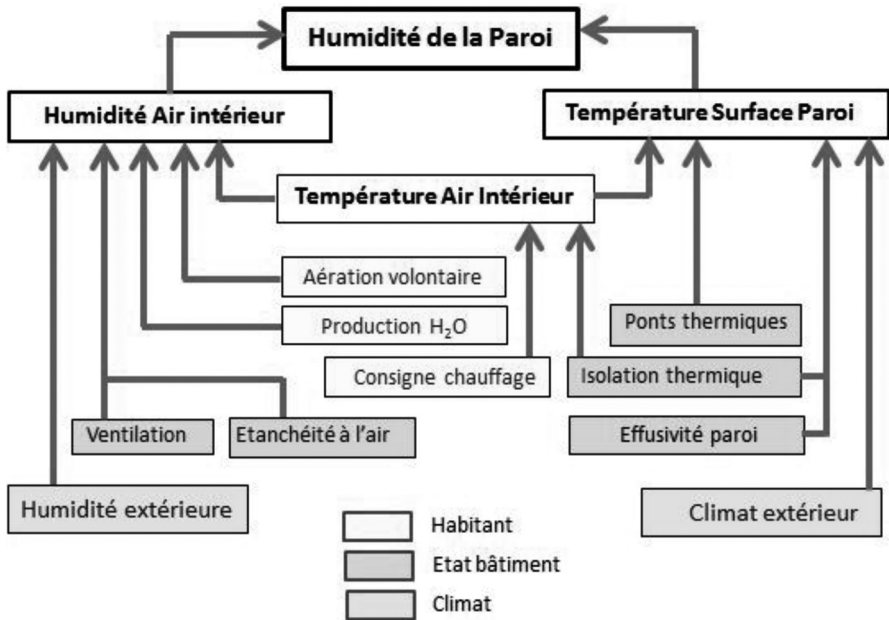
Humidité de la Paroi

Humidité Air intérieur

Température Surface Paroi

Température Air Intérieur

Aération volontaire

Production $H_2O$

Ponts thermiques

Consigne chauffage

Isolation thermique

Ventilation

Etanchéité à l'air

Effusivité paroi

Humidité extérieure

Climat extérieur

Habitant

Etat bâtiment

Climat